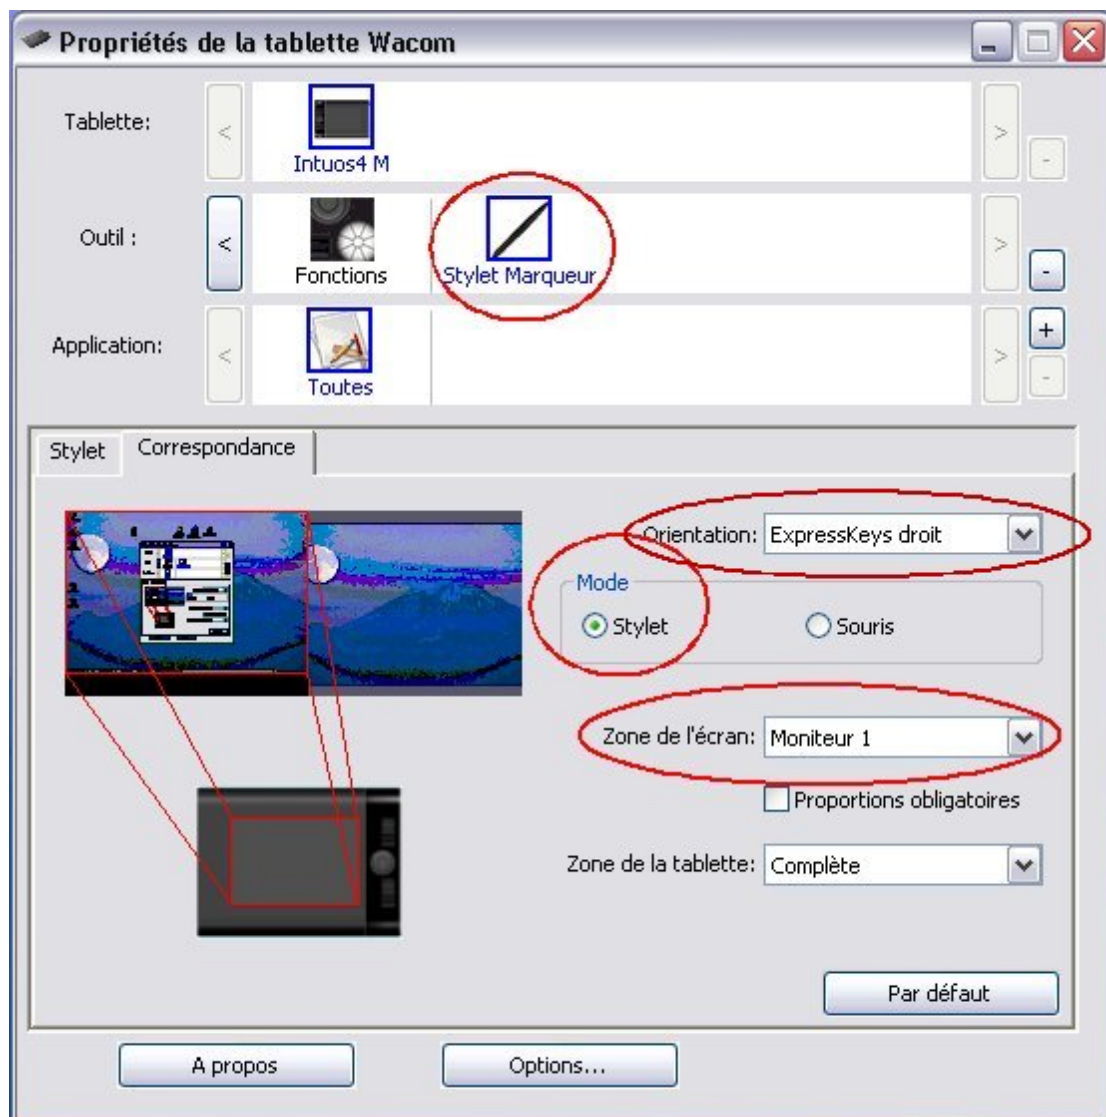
Propriétés de la tablette Wacom

Tablette:
<
Intuos4 M
>
-

Outil :
<
Fonctions
Stylet Marqueur
>
-

Application:
<
Toutes
>
+
-

Stylet
Correspondance

Orientation: ExpressKeys droit

Mode
Stylet
Souris

Zone de l'écran: Moniteur 1

Proportions obligatoires

Zone de la tablette: Complète

Par défaut

A propos
Options...